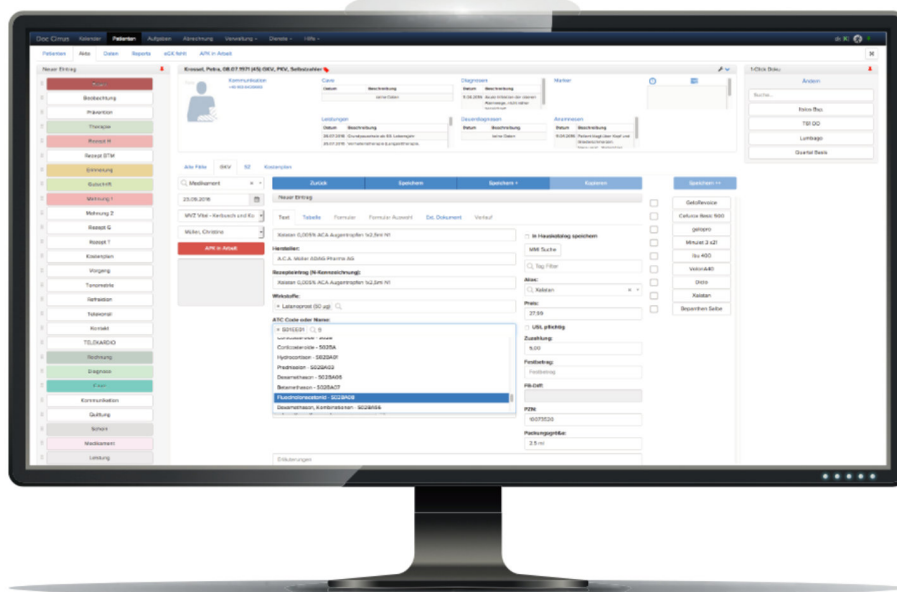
Doc Cirrus Kalender Patienten Aufgaben Abrechnung Verwaltung Dienste Hilfe

Patienten Akte Daten Reports eGK Info APK in Arbeit

Neuer Eintrag

Kressel, Petra, 08.07.1971 (45) GKV, PKV, Selbstzahler

Kommunikation

Care

Diagnosen

Marker

Leistungen

Dauerdiagnosen

Anamnesen

Alle Fälle GKV SE Kostenplan

Zurück Speichern Speichern Kopieren Speichern

Neuer Eintrag

Text Tabelle Formular Formular Auswahl Ext. Dokument Verlauf

Hersteller:

A.C.A. Müller ADAG Pharma AG

Rezeptbeitrag (N-Kennzeichnung):

Wirkstoffe:

Latanoprost (50 µg)

ATC Code oder Name:

Corticosteroide - S03A

Hydrocortison - S02BA01

Prednisolon - S02BA03

Dexamethason - S02BA06

Betamethason - S02BA07

Fluocinolonacetonid - S02BA08

Dexamethason, Kombinationen - S02BB04

In Hausliste speichern

Tag Filter

Alias:

Preis:

27,39

Zuzahlung:

5,00

Festbetrag:

PZN:

Packungsgröße:

2,5 ml

Medikament

25.05.2016

MVZ Vital

Müller, Christine

APK in Arbeit

Beobachtung

Prävention

Therapie

Rezept BTM

Einnahme

Zuschrift

Rezept G

Kostenplan

Vorgang

Termintrette

Verheilen

Telekonsil

Kontakt

TELEKARDIO

Rechnung

Diagnose

Kommunikation

Quittung

Schein

Medikament

Leistung

1-Click Stoku

Ändern

Suche...

Gelofenvice

gelopro

Lumbago

Quartal Basis

Diclo

Kelaten